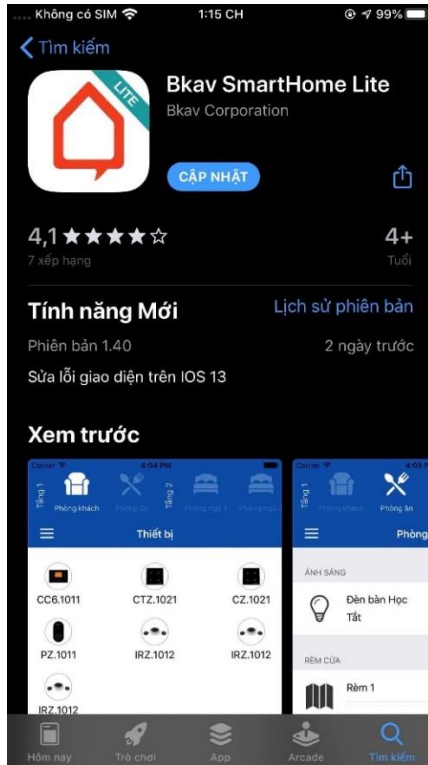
Không có SIM 1:15 CH 99%

Tìm kiếm

LITE

Bkav SmartHome Lite
Bkav Corporation

CẬP NHẬT

4,1 ★★★★☆
7 xếp hạng

4+
Tuổi

Tính năng Mới

Lịch sử phiên bản

Phiên bản 1.40

2 ngày trước

Sửa lỗi giao diện trên IOS 13

Xem trước

Carrier 4:04 PM

Tầng 1 Phòng khách Phòng ăn Tầng 2 Phòng ngủ 1 Phòng ngủ

Thiết bị

CC6.1011 CTZ.1021 CZ.1021

PZ.1011 IRZ.1012 IRZ.1012

IRZ.1012

Carrier 4:05

Tầng 1 Phòng khách Phòng ăn

Phòng

ÁNH SÁNG

Đèn bàn Học
Tắt

RÈM CỬA

Rèm 1

Hôm nay Trò chơi App Arcade Tìm kiếm